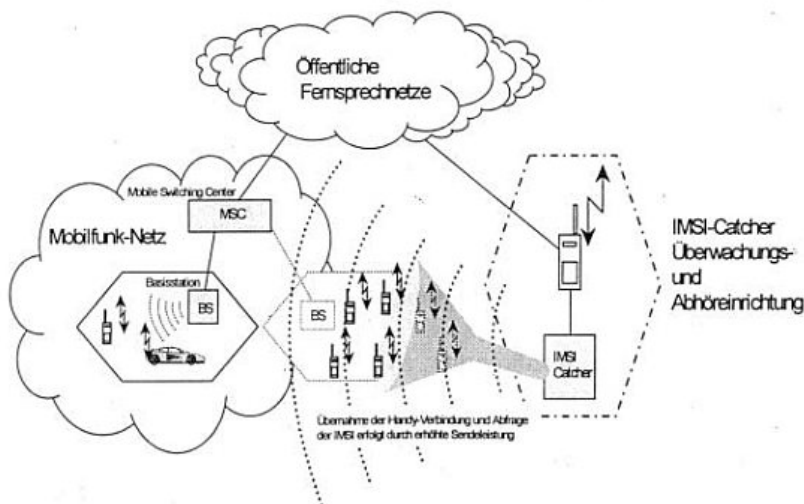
Öffentliche Fernsprechnetze

Mobile Switching Center

MSC

Mobilfunk-Netz

Basisstation

BS

BS

IMSI-Catcher Überwachungs- und Abhöreinrichtung

IMSI Catcher

Übernahme der Handy-Verbindung und Abfrage der IMSI erfolgt durch erhöhte Sendeleistung